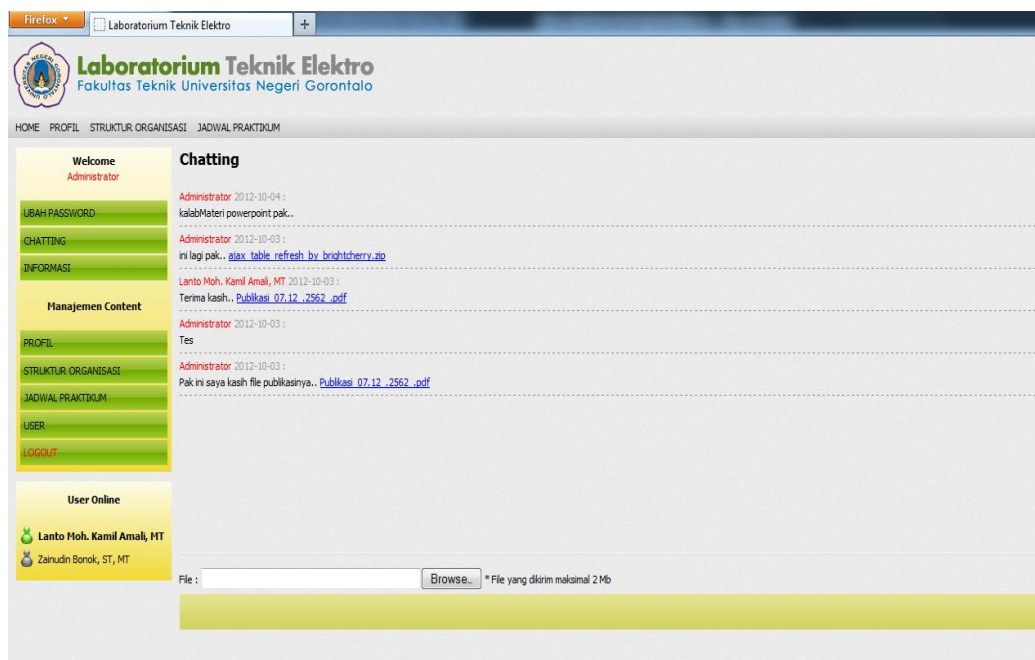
Firefox

Laboratorium Teknik Elektro

+

Laboratorium Teknik Elektro
Fakultas Teknik Universitas Negeri Gorontalo

HOME PROFIL STRUKTUR ORGANISASI JADWAL PRAKTIKUM

Welcome
Administrator

UBAH PASSWORD
CHATTING
INFORMASI

Manajemen Content

PROFIL
STRUKTUR ORGANISASI
JADWAL PRAKTIKUM
USER
LOGOUT

User Online

Lanto Moh. Kamil Amali, MT
Zainudin Bonok, ST, MT

Chatting

Administrator 2012-10-04 :
kalabMateri powerpoint pak..

Administrator 2012-10-03 :
ini lagi pak.. ajax_table_refresh_by_brightcherry.zip

Lanto Moh. Kamil Amali, MT 2012-10-03 :
Terima kasih.. Publikasi_07.12_.2562_.pdf

Administrator 2012-10-03 :
Tes

Administrator 2012-10-03 :
Pak ini saya kasih file publikasinya.. Publikasi_07.12_.2562_.pdf

File : Browse.. * File yang dikirim maksimal 2 Mb